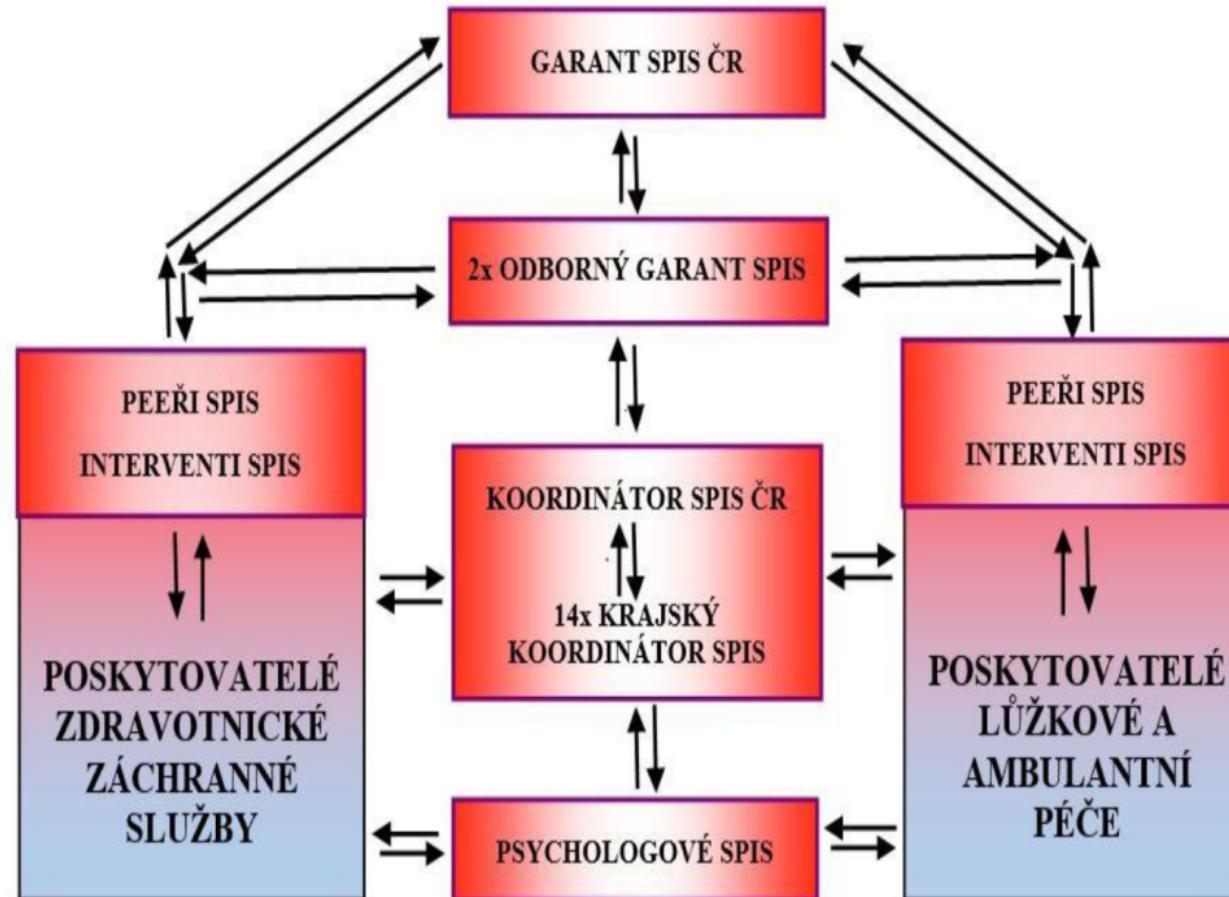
GARANT SPIS ČR

2x ODBORNÝ GARANT SPIS

PEEŘI SPIS

INTERVENTI SPIS

POSKYTOVATELÉ ZDRAVOTNICKÉ ZÁCHRANNÉ SLUŽBY

KOORDINÁTOR SPIS ČR

14x KRAJSKÝ KOORDINÁTOR SPIS

PSYCHOLOGOVÉ SPIS

PEEŘI SPIS

INTERVENTI SPIS

POSKYTOVATELÉ LŮŽKOVÉ A AMBULANTNÍ PÉČE